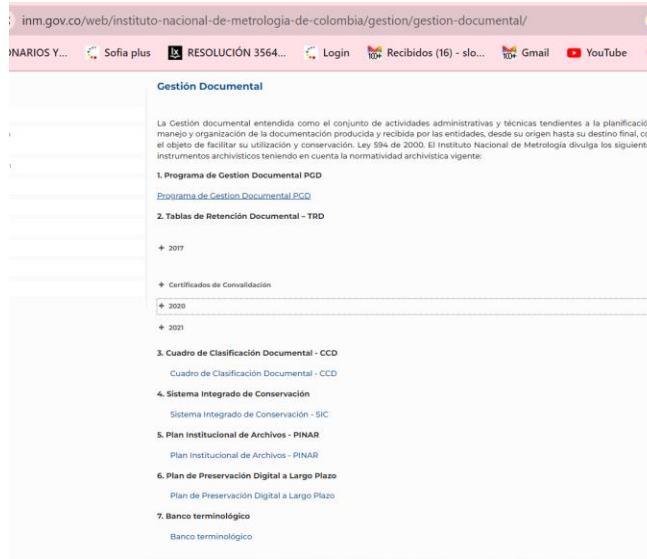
inm.gov.co/web/instituto-nacional-de-metrologia-de-colombia/gestion/gestion-documental/

NARIOS Y... Sofia plus RESOLUCIÓN 3564... Login Recibidos (16) - slo... Gmail YouTube

Gestión Documental

La Gestión documental entendida como el conjunto de actividades administrativas y técnicas tendientes a la planificació manejo y organización de la documentación producida y recibida por las entidades, desde su origen hasta su destino final, c el objeto de facilitar su utilización y conservación. Ley 594 de 2000. El Instituto Nacional de Metrología divulga los siguient instrumentos archivísticos teniendo en cuenta la normatividad archivística vigente:

1. Programa de Gestion Documental PGD

Programa de Gestion Documental PGD

2. Tablas de Retención Documental – TRD

+ 2017

+ Certificados de Convalidación

+ 2020

+ 2021

3. Cuadro de Clasificación Documental - CCD

Cuadro de Clasificación Documental - CCD

4. Sistema Integrado de Conservación

Sistema Integrado de Conservación - SIC

5. Plan Institucional de Archivos - PINAR

Plan Institucional de Archivos - PINAR

6. Plan de Preservación Digital a Largo Plazo

Plan de Preservación Digital a Largo Plazo

7. Banco terminológico

Banco terminológico